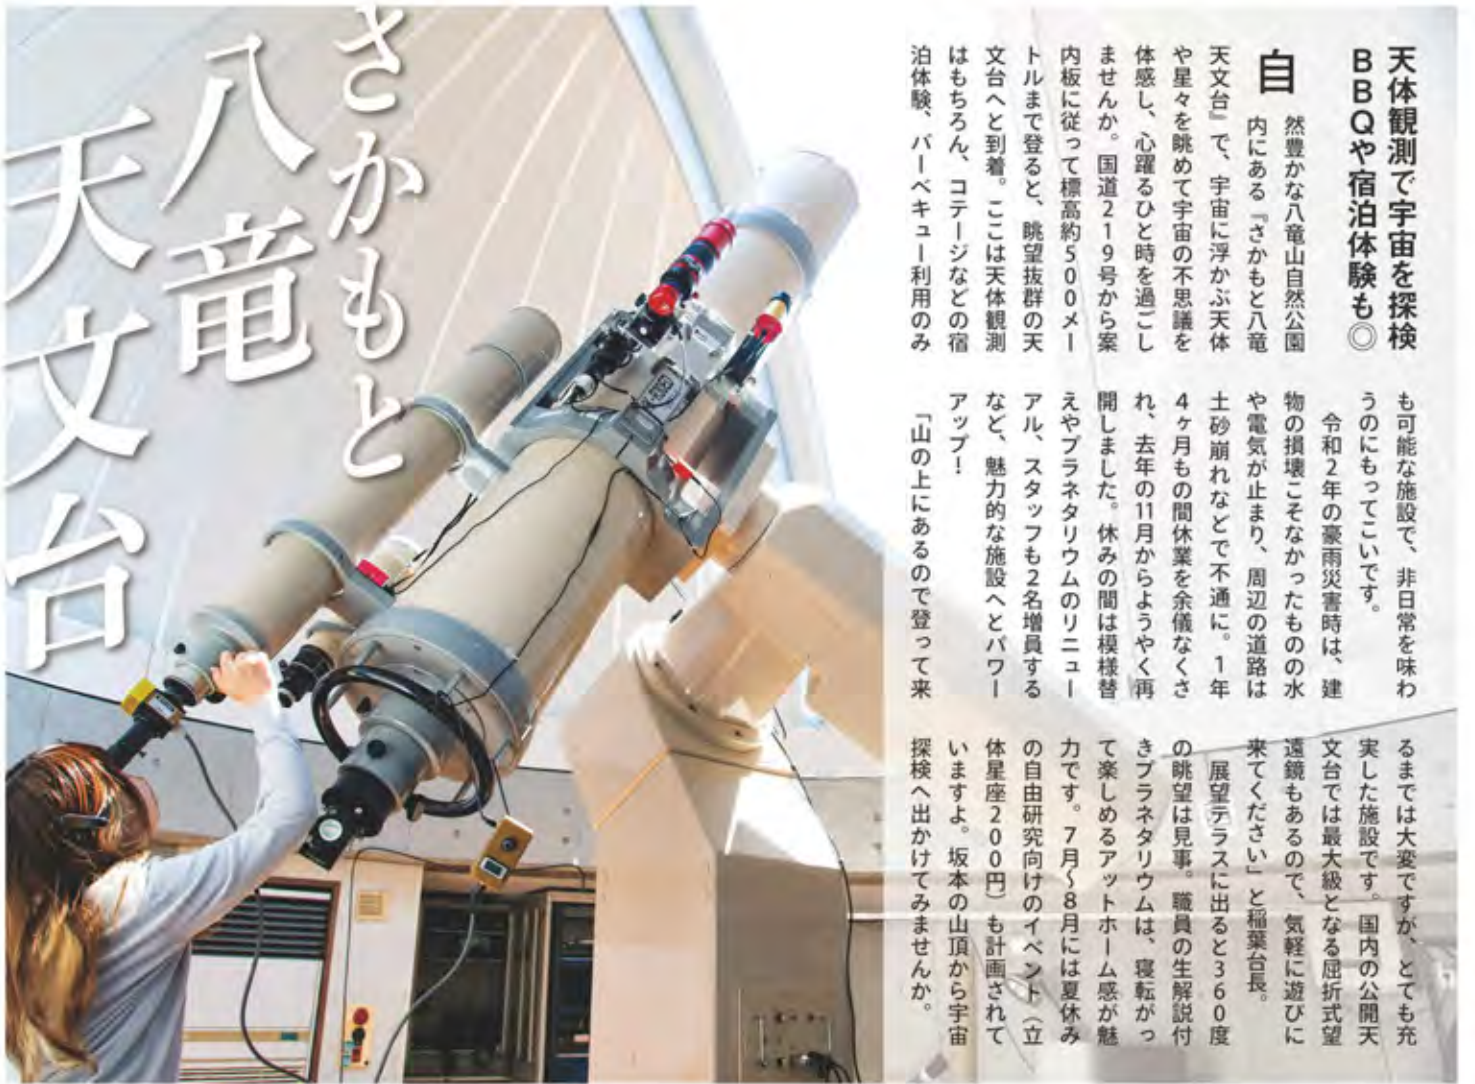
さかもと八竜天文台

天体観測で宇宙を探検
BBQや宿泊体験も◎

自然豊かな八竜山自然公園内にある『さかもと八竜天文台』で、宇宙に浮かぶ天体や星々を眺めて宇宙の不思議を体感し、心躍るひと時を過ごしませんか。国道219号から案内板に従って標高約500メートルまで登ると、眺望抜群の天文台へと到着。ここは天体観測はもちろん、コテージなどの宿泊体験、バーベキュー利用のみも可能な施設で、非日常を味わうのにもってこいです。

令和2年の豪雨災害時は、建物の損壊こそなかったものの水や電気が止まり、周辺の道路は土砂崩れなどで不通に。1年4ヶ月もの間休業を余儀なくされ、去年の11月からようやく再開しました。休みの間は模様替えやプラネタリウムのリニューアル、スタッフも2名増員するなど、魅力的な施設へとパワーアップ！

「山の上にあるので登って来るまでは大変ですが、とても充実した施設です。国内の公開天文台では最大級となる屈折式望遠鏡もあるので、気軽に遊びに来てください」と稲葉台長。

展望テラスに出ると360度の眺望は見事。職員の生解説付きプラネタリウムは、寝転がって楽しめるアットホーム感が魅力です。7月～8月には夏休みの自由研究向けのイベント（立体星座200円）も計画されていますよ。坂本の山頂から宇宙探検へ出かけてみませんか。